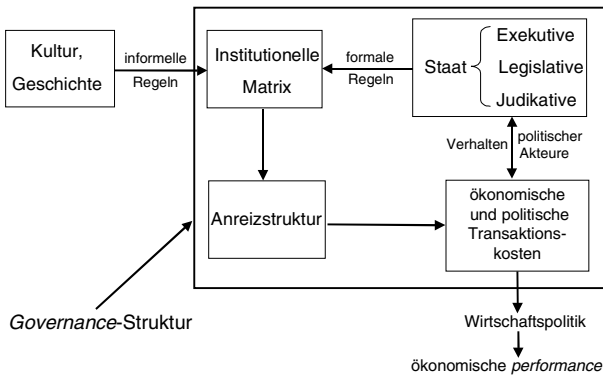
Kultur, Geschichte

informelle Regeln

Institutionelle Matrix

formale Regeln

Staat

Exekutive

Legislative

Judikative

Verhalten

politischer Akteure

Anreizstruktur

ökonomische und politische Transaktionskosten

Governance-Struktur

Wirtschaftspolitik

ökonomische performance